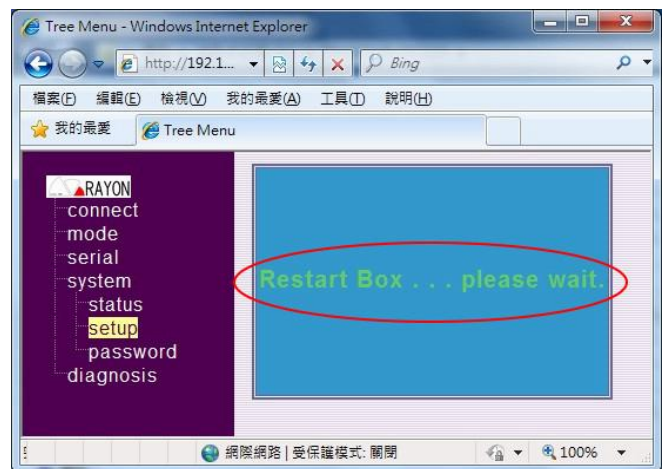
Tree Menu - Windows Internet Explorer

http://192.1...

Bing

檔案(F) 編輯(E) 檢視(V) 我的最愛(A) 工具(T) 說明(H)

我的最愛

Tree Menu

RAYON
connect
mode
serial
system
status
setup
password
diagnosis

Restart Box . . . please wait.

網際網路 | 受保護模式: 關閉

100%